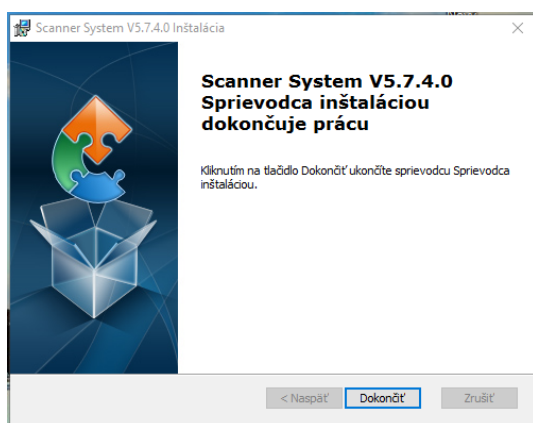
Scanner System V5.7.4.0 Inštalácia

Scanner System V5.7.4.0 Sprievodca inštaláciou dokončuje prácu

Kliknutím na tlačidlo Dokončiť ukončíte sprievodcu Sprievodca inštaláciou.

< Naspäť
Dokončiť
Zrušiť